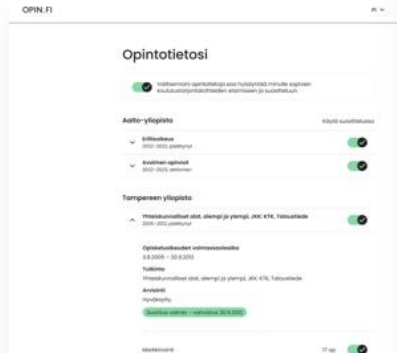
OPIN.FI

FI

Opintotietosi

Valitsemani opintotietoja saa hyödyntää minulle sopivien koulutustarjontatietojen etsimiseen ja suosittelemiseen.

Aalto-yliopisto

Käytä suosittelussa

Erillisoikeus
2022–2023, päättynyt

Avoimen opinnot
2022–2023, aktiivinen

Tampereen yliopisto

Yhteiskunnalliset alat, alempi ja ylempi, JKK: KTK, Taloustiede
2009–2012, päättynyt

Opiskeluoikeuden voimassaoloaika
2.8.2009 – 30.6.2012

Tutkinto
Yhteiskunnalliset alat, alempi ja ylempi, JKK: KTK, Taloustiede

Arviointi
Hyväksytty

Suoritus valmis – valmistuu 29.6.2012

Markkinointi

17 op